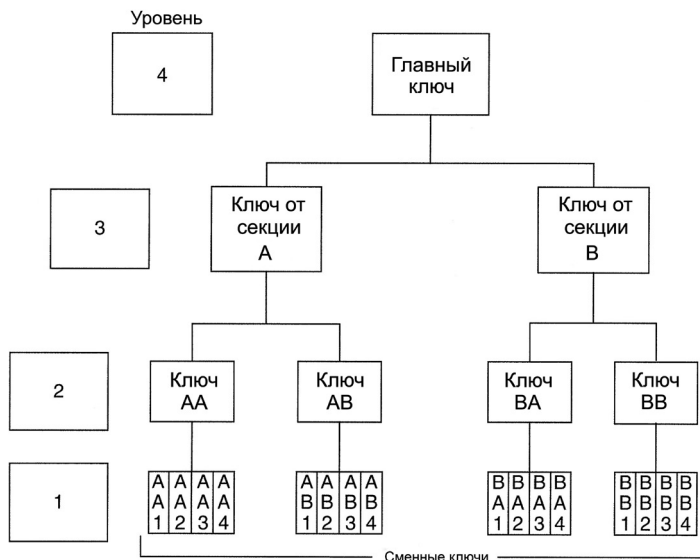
Уровень

4

Главный ключ

3

Ключ от секции А

Ключ от секции В

2

Ключ АА

Ключ АВ

Ключ ВА

Ключ ВВ

1

| А А 1 | А А 2 | А А 3 | А А 4 |
|---|---|---|---|

| А В 1 | А В 2 | А В 3 | А В 4 |
|---|---|---|---|

| В А 1 | В А 2 | В А 3 | В А 4 |
|---|---|---|---|

| В В 1 | В В 2 | В В 3 | В В 4 |
|---|---|---|---|

Сменные ключи